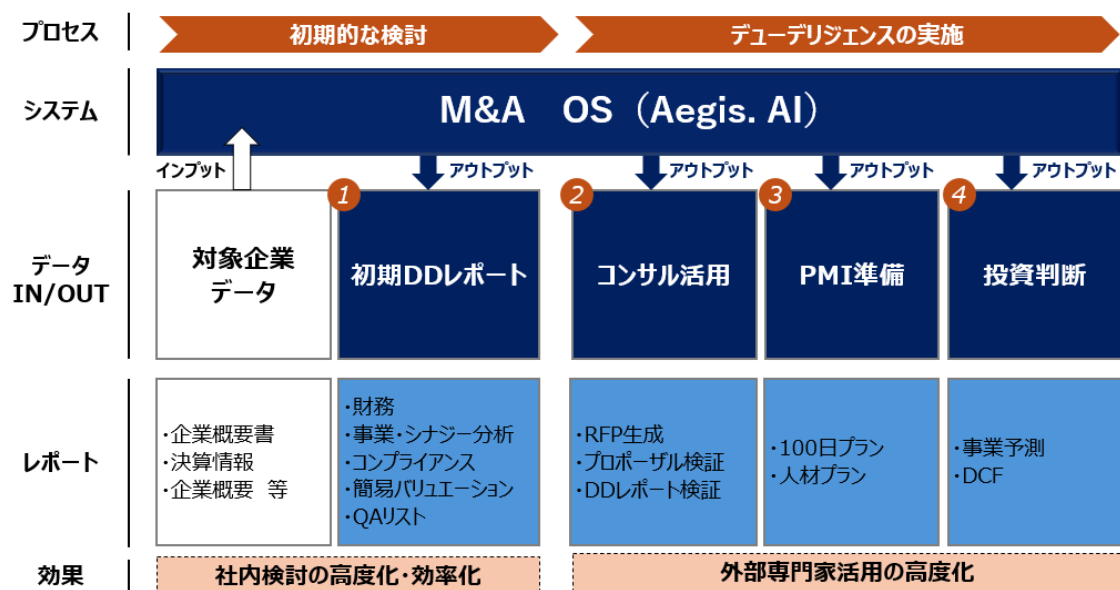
プロセス

初期的な検討

デューデリジェンスの実施

システム

M&A OS（Aegis. AI）

インプット

アウトプット

アウトプット

アウトプット

アウトプット

データ IN/OUT

対象企業データ

1 初期DDレポート

2 コンサル活用

3 PMI準備

4 投資判断

レポート

・企業概要書
・決算情報
・企業概要 等

・財務
・事業・シナジー分析
・コンプライアンス
・簡易バリュエーション
・QAリスト

・RFP生成
・プロポーザル検証
・DDレポート検証

・100日プラン
・人材プラン

・事業予測
・DCF

効果

社内検討の高度化・効率化

外部専門家活用の高度化